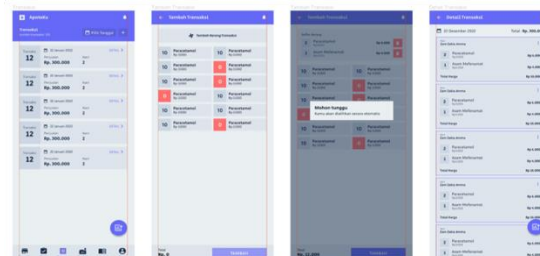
Transaksi

Apotekku

Transaksi

Filter Tanggal

Selasa
12
Penjualan
Rp. 300.000
Item
2

Selasa
12
Penjualan
Rp. 300.000
Item
2

Selasa
12
Penjualan
Rp. 300.000
Item
2

Selasa
12
Penjualan
Rp. 300.000
Item
2

Selasa
12
Penjualan
Rp. 300.000
Item
2

Tambah Transaksi

Tambah Transaksi

10 Paracetamol
10 Paracetamol
10 Paracetamol
0 Paracetamol
10 Paracetamol
10 Paracetamol
10 Paracetamol
0 Paracetamol
10 Paracetamol
10 Paracetamol

Total
Rp. 0
Tambah

Tambah Transaksi

Tambah Transaksi

Paracetamol
Asam Mefenamat

10 Paracetamol
10 Paracetamol
10 Paracetamol
10 Paracetamol

Mohon tunggu
Kamu akan dialihkan secara otomatis

Total
Rp. 12.000

Detail Transaksi

Detail Transaksi

20 Desember 2020
Total : Rp. 300.000

2 Paracetamol
3 Asam Mefenamat
Total harga

2 Paracetamol
3 Asam Mefenamat
Total harga

2 Paracetamol
3 Asam Mefenamat
Total harga